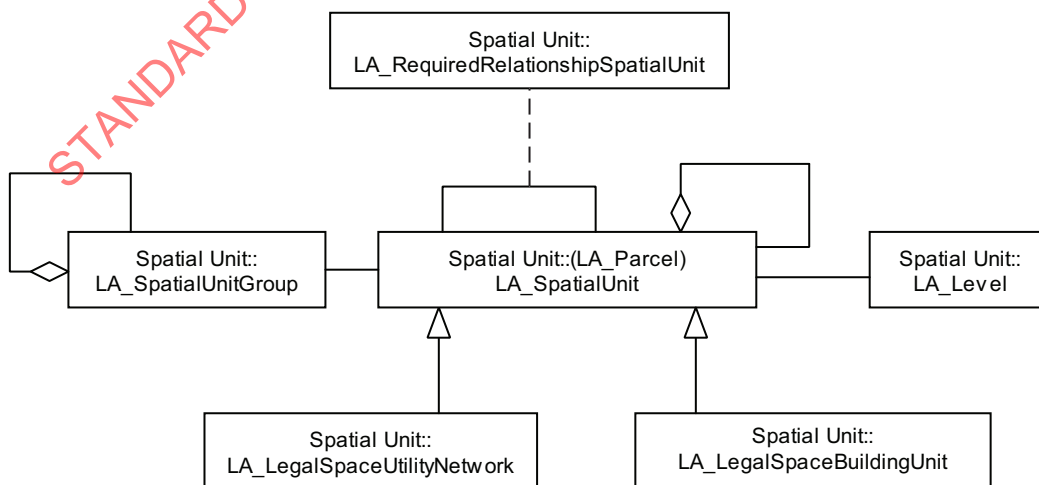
STANDARD

Spatial Unit::
LA_RequiredRelationshipSpatialUnit

Spatial Unit::
LA_SpatialUnitGroup

Spatial Unit::(LA_Parcel)
LA_SpatialUnit

Spatial Unit::
LA_Level

Spatial Unit::
LA_LegalSpaceUtilityNetwork

Spatial Unit::
LA_LegalSpaceBuildingUnit